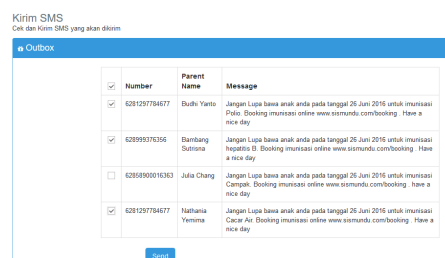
Kirim SMS
Cek dan Kirim SMS yang akan dikirim

Outbox

| | Number | Parent Name | Message |
|---|---|---|---|
| | 6281297784677 | Budhi Yanto | Jangan Lupa bawa anak anda pada tanggal 26 Juni 2016 untuk imunisasi Polio. Booking imunisasi online www.sismundu.com/booking . Have a nice day |
| | 628999376356 | Bambang Sutrisna | Jangan Lupa bawa anak anda pada tanggal 26 Juni 2016 untuk imunisasi hepatitis B. Booking imunisasi online www.sismundu.com/booking . Have a nice day |
| | 62858900016363 | Julia Chang | Jangan Lupa bawa anak anda pada tanggal 26 Juni 2016 untuk imunisasi Campak. Booking imunisasi online www.sismundu.com/booking . have a nice day |
| | 6281297784677 | Nathania Yemima | Jangan Lupa bawa anak anda pada tanggal 26 Juni 2016 untuk imunisasi Cacar Air. Booking imunisasi online www.sismundu.com/booking . Have a nice day |

Send